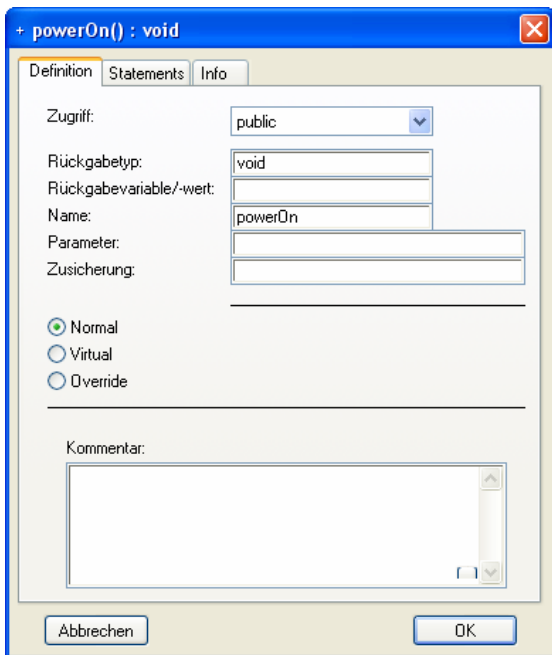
+ powerOn() : void

Definition | Statements | Info

Zugriff: public

Rückgabetyp: void

Rückgabevariable/-wert:

Name: powerOn

Parameter:

Zusicherung:

Normal

Virtual

Override

Kommentar:

Abbrechen

OK